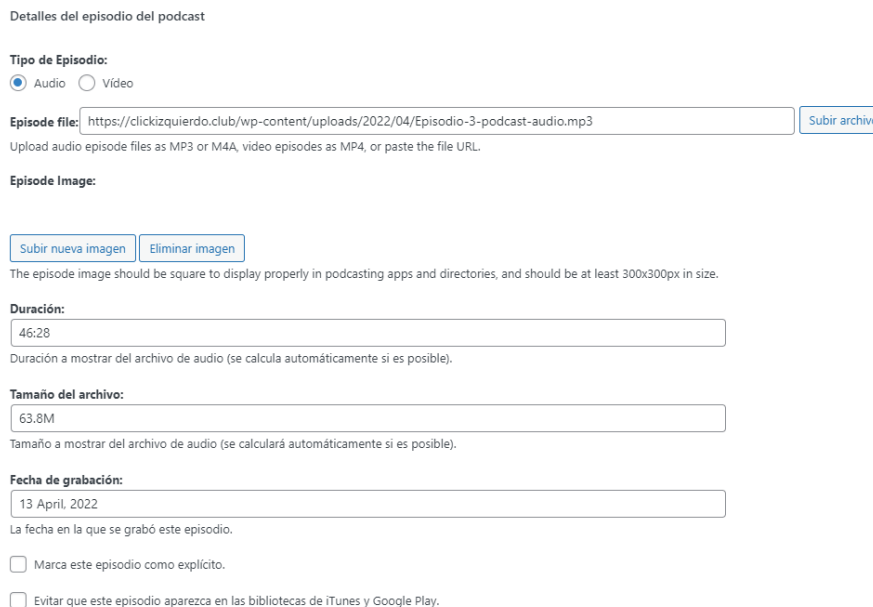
Detalles del episodio del podcast

Tipo de Episodio:
Audio Vídeo

Episode file: https://clickizquierdo.club/wp-content/uploads/2022/04/Episodio-3-podcast-audio.mp3 Subir archivo
Upload audio episode files as MP3 or M4A, video episodes as MP4, or paste the file URL.

Episode Image:

Subir nueva imagen Eliminar imagen
The episode image should be square to display properly in podcasting apps and directories, and should be at least 300x300px in size.

Duración:
46:28
Duración a mostrar del archivo de audio (se calcula automáticamente si es posible).

Tamaño del archivo:
63.8M
Tamaño a mostrar del archivo de audio (se calculará automáticamente si es posible).

Fecha de grabación:
13 April, 2022
La fecha en la que se grabó este episodio.

Marca este episodio como explícito.

Evitar que este episodio aparezca en las bibliotecas de iTunes y Google Play.